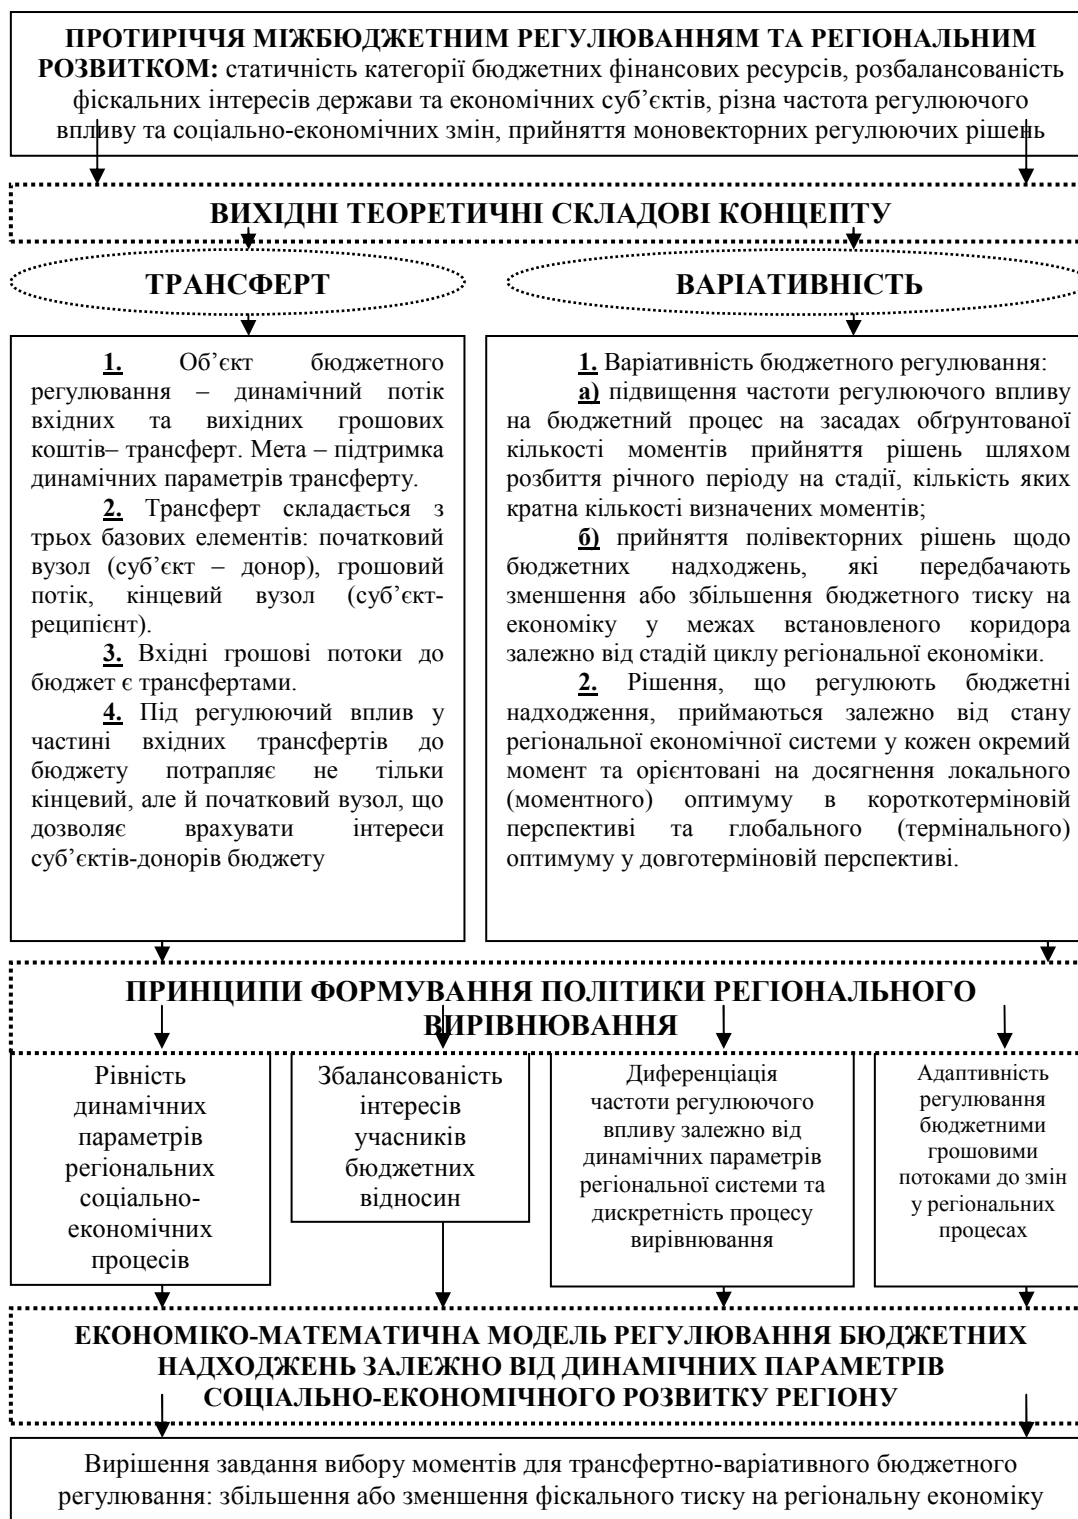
**ПРОТИРІЧЧЯ МІЖБЮДЖЕТНИМ РЕГУЛЮВАННЯМ ТА РЕГІОНАЛЬНИМ РОЗВИТКОМ:** статичність категорії бюджетних фінансових ресурсів, розбалансованість фіскальних інтересів держави та економічних суб'єктів, різна частота регулюючого впливу та соціально-економічних змін, прийняття моновекторних регулюючих рішень

**ВИХІДНІ ТЕОРЕТИЧНІ СКЛАДОВІ КОНЦЕПТУ**

**ТРАНСФЕРТ**

**ВАРІАТИВНІСТЬ**

**1.** Об'єкт бюджетного регулювання – динамічний потік вхідних та вихідних грошових коштів– трансферт. Мета – підтримка динамічних параметрів трансферту.

**2.** Трансферт складається з трьох базових елементів: початковий вузол (суб'єкт – донор), грошовий потік, кінцевий вузол (суб'єкт-реципієнт).

**3.** Вхідні грошові потоки до бюджет є трансфертами.

**4.** Під регулюючий вплив у частині вхідних трансфертів до бюджету потрапляє не тільки кінцевий, але й початковий вузол, що дозволяє врахувати інтереси суб'єктів-донорів бюджету

**1.** Варіативність бюджетного регулювання:

**а)** підвищення частоти регулюючого впливу на бюджетний процес на засадах обґрунтованої кількості моментів прийняття рішень шляхом розбиття річного періоду на стадії, кількість яких кратна кількості визначених моментів;

**б)** прийняття полівекторних рішень щодо бюджетних надходжень, які передбачають зменшення або збільшення бюджетного тиску на економіку у межах встановленого коридора залежно від стадій циклу регіональної економіки.

**2.** Рішення, що регулюють бюджетні надходження, приймаються залежно від стану регіональної економічної системи у кожен окремий момент та орієнтовані на досягнення локального (моментного) оптимуму в короткотерміновій перспективі та глобального (термінального) оптимуму у довготерміновій перспективі.

**ПРИНЦИПИ ФОРМУВАННЯ ПОЛІТИКИ РЕГІОНАЛЬНОГО ВИРІВНЮВАННЯ**

Рівність динамічних параметрів регіональних соціально-економічних процесів

Збалансованість інтересів учасників бюджетних відносин

Диференціація частоти регулюючого впливу залежно від динамічних параметрів регіональної системи та дискретність процесу вирівнювання

Адаптивність регулювання бюджетними грошовими потоками до змін у регіональних процесах

**ЕКОНОМІКО-МАТЕМАТИЧНА МОДЕЛЬ РЕГУЛЮВАННЯ БЮДЖЕТНИХ НАДХОДЖЕНЬ ЗАЛЕЖНО ВІД ДИНАМІЧНИХ ПАРАМЕТРІВ СОЦІАЛЬНО-ЕКОНОМІЧНОГО РОЗВИТКУ РЕГІОНУ**

Вирішення завдання вибору моментів для трансфертно-варіативного бюджетного регулювання: збільшення або зменшення фіскального тиску на регіональну економіку